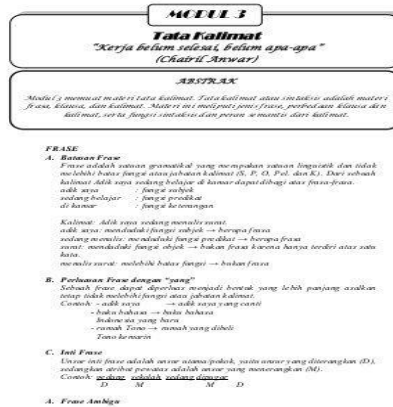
MODUL 3

Tata Kalimat
"Kerja belum selesai, belum apa-apa"
(Chairil Anwar)

ABSTRAK

Modul 3 memuat materi tata kalimat. Tata kalimat atau sintaksis adalah materi frase, klausa, dan kalimat. Materi ini meliputi jenis frase, perbedaan klausa dan kalimat, serta fungsi sintaksis dan peran semantis dari kalimat.

FRASE
A. Batasan Frase
Frase adalah satuan gramatikal yang merupakan satuan linguistik dan tidak melebihi batas fungsi atau jabatan kalimat (S, P, O, Pel. dan K). Dari sebuah kalimat Adik saya sedang belajar di kamar dapat dibagi atas frasa-frasa.
adik saya : fungsi subjek
sedang belajar : fungsi predikat
di kamar : fungsi keterangan

Kalimat: Adik saya sedang menulis surat.
adik saya: menduduki fungsi subjek → berupa frasa
sedang menulis: menduduki fungsi predikat → berupa frasa
surat: menduduki fungsi objek → bukan frasa karena hanya terdiri atas satu kata.
menulis surat: melebihi batas fungsi → bukan frasa

B. Perluasan Frase dengan "yang"
Sebuah frase dapat diperluas menjadi bentuk yang lebih panjang asalkan tetap tidak melebihi fungsi atau jabatan kalimat.
Contoh: - adik saya → adik saya yang cantik
- buku bahasa → buku bahasa Indonesia yang baru
- rumah Tono → rumah yang dibeli Tono kemarin

C. Inti Frase
Unsur inti frase adalah unsur utama/pokok, yaitu unsur yang diterangkan (D), sedangkan atribut pewatas adalah unsur yang menerangkan (M).
Contoh: pohon rindang, sekolah yang dipugar
D M D M D

A. Frase Ambigu